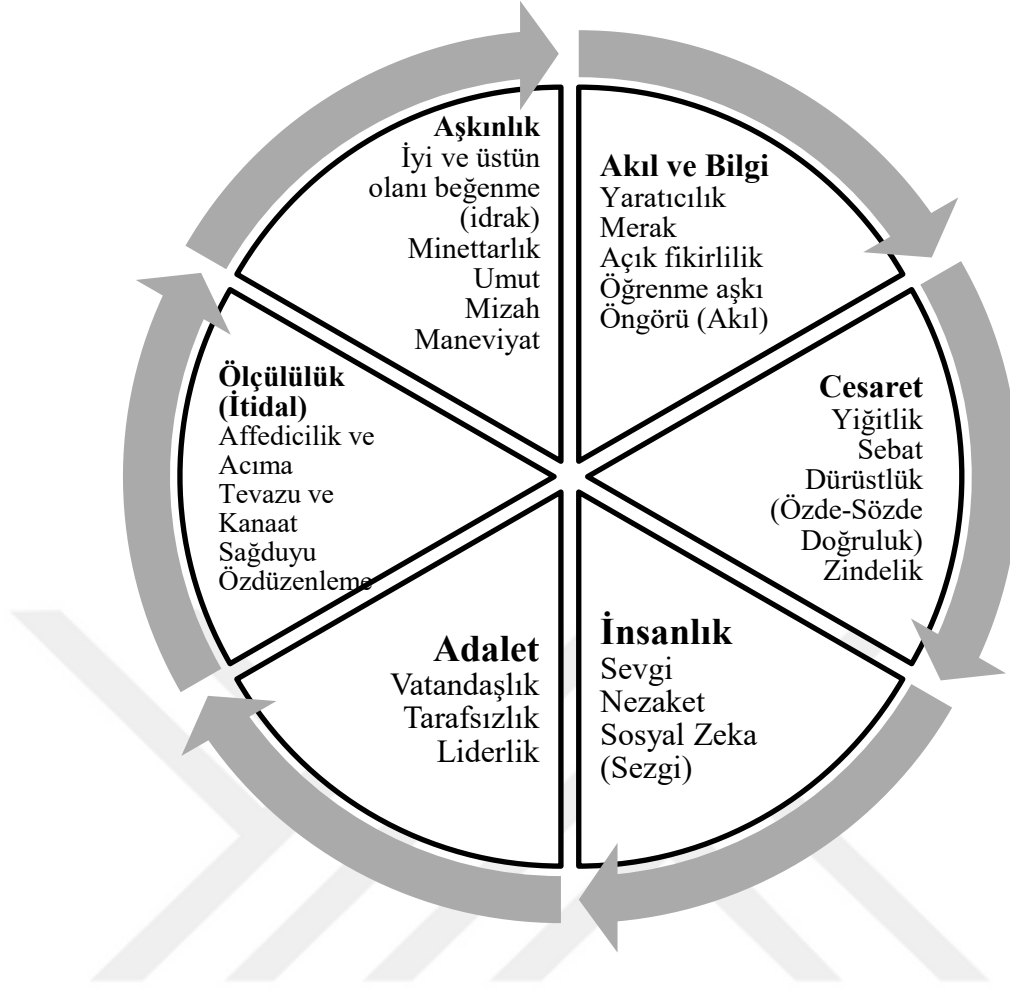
Aşkınlık
İyi ve üstün olanı beğenme (idrak)
Minettarlık
Umut
Mizah
Maneviyat

Akıl ve Bilgi
Yaratıcılık
Merak
Açık fikirlilik
Öğrenme aşkı
Öngörü (Akıl)

Cesaret
Yiğitlik
Sebat
Dürüstlük (Özde-Sözde Doğruluk)
Zindelik

İnsanlık
Sevgi
Nezaket
Sosyal Zeka (Sezgi)

Adalet
Vatandaşlık
Tarafsızlık
Liderlik

Ölçülülük (İtidal)
Affedicilik ve Acıma
Tevazu ve Kanaat
Sağduyu
Özdüzenleme